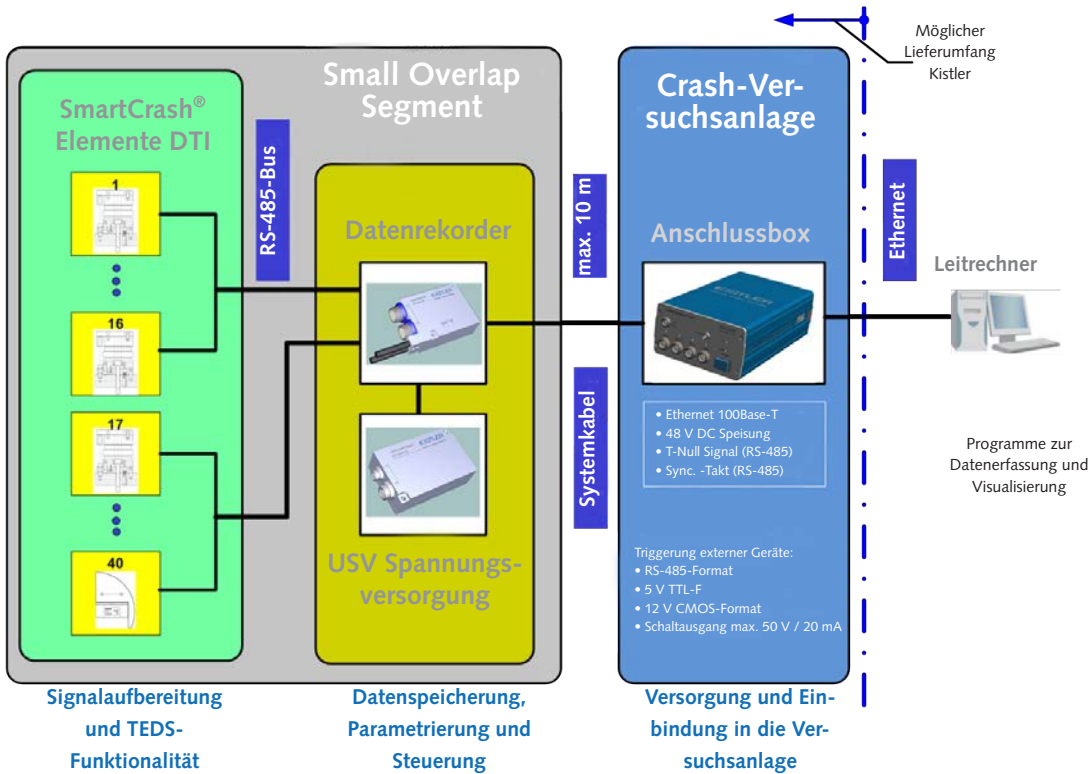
Möglicher Lieferumfang Kistler

Small Overlap Segment

SmartCrash® Elemente DTI

1

16

17

40

RS-485-Bus

Datenrekorder

USV Spannungsversorgung

max. 10 m

Systemkabel

Crash-Versuchsanlage

Anschlussbox

• Ethernet 100Base-T
• 48 V DC Speisung
• T-Null Signal (RS-485)
• Sync. -Takt (RS-485)

Triggerung externer Geräte:
• RS-485-Format
• 5 V TTL-F
• 12 V CMOS-Format
• Schaltausgang max. 50 V / 20 mA

Ethernet

Leitrechner

Programme zur Datenerfassung und Visualisierung

Signalaufbereitung und TEDS-Funktionalität

Datenspeicherung, Parametrierung und Steuerung

Versorgung und Einbindung in die Versuchsanlage